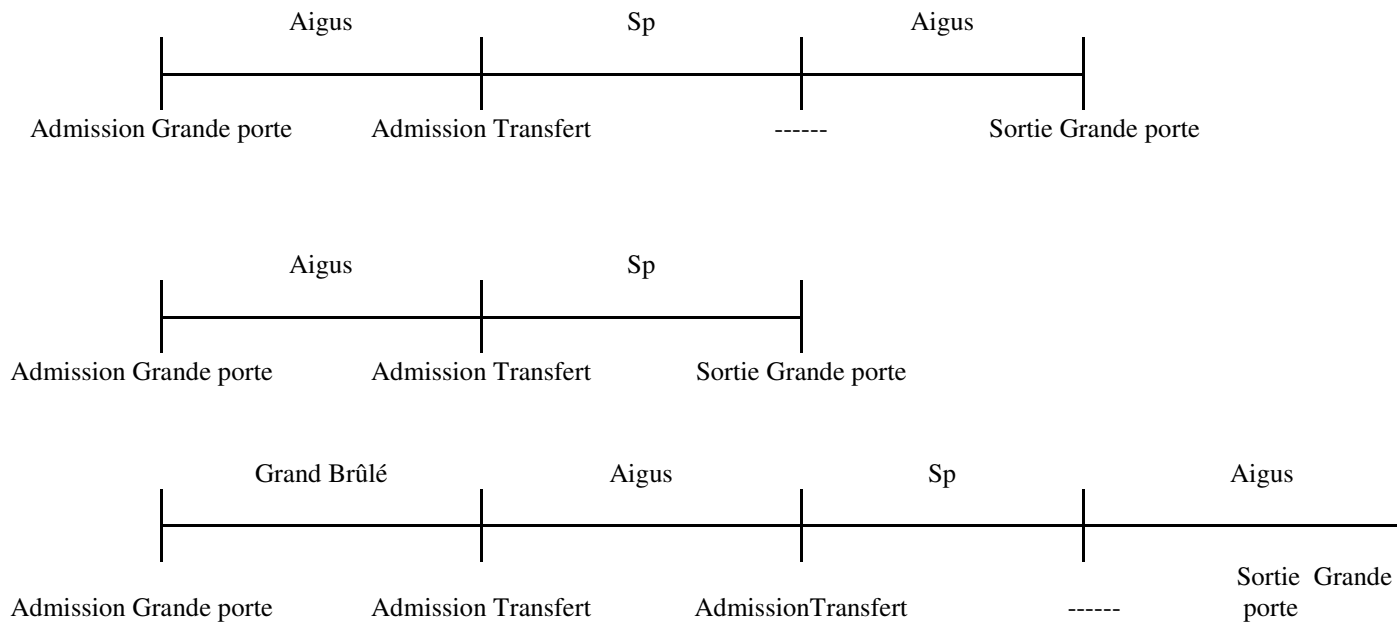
Aigus Sp Aigus

Admission Grande porte Admission Transfert ------ Sortie Grande porte

Aigus Sp

Admission Grande porte Admission Transfert Sortie Grande porte

Grand Brûlé Aigus Sp Aigus

Admission Grande porte Admission Transfert AdmissionTransfert ------ Sortie Grande porte